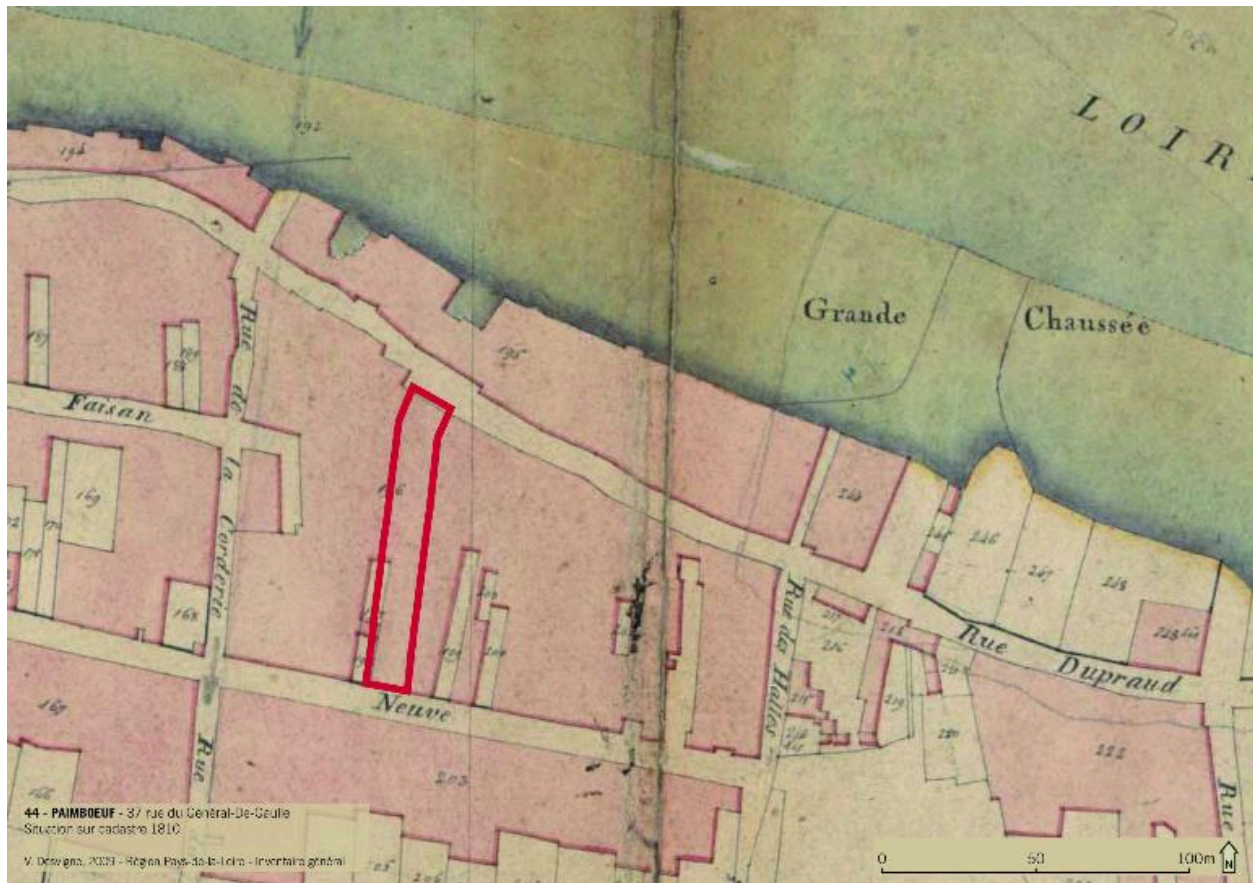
LOIR

192

194

Grande

Chaussée

195

Rue de la Corderie

Faisan

167

169

168

165

166

196

Neuve

203

205

206

Rue

Rue des Halles

214

216

217

218

219

220

246

247

248

248 bis

Rue

Dupraud

222

Rue

44 - PAIMBOEUF - 37 rue du Général-De-Gaulle
Situation sur cadastre 1810

V. Desvigne, 2023 - Région Pays-de-la-Loire - Inventaire général

0 50 100m N